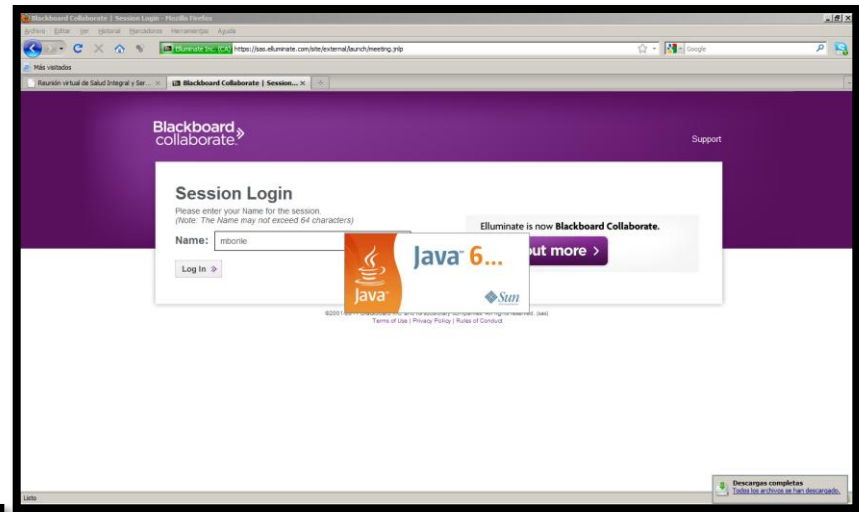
Blackboard Collaborate | Session Login - Mozilla Firefox
Archivo Editar Ver Historial Marcadores Herramientas Ayuda
Elluminate Inc. (CA) https://sas.elluminate.com/site/external/launch/meeting.jnlp
Google
Más visitados
Reunión virtual de Salud Integral y Ser... ×
Blackboard Collaborate | Session... ×
+

Blackboard collaborate.
Support

Session Login
Please enter your Name for the session.
(Note: The Name may not exceed 64 characters)
Name: mbonle
Log In »

Elluminate is now Blackboard Collaborate.
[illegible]ut more ›

Java 6...
Java
Sun

©2001-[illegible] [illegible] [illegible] All rights reserved. (sas)
Terms of Use | Privacy Policy | Rules of Conduct

Listo
Descargas completas
Todos los archivos se han descargado.